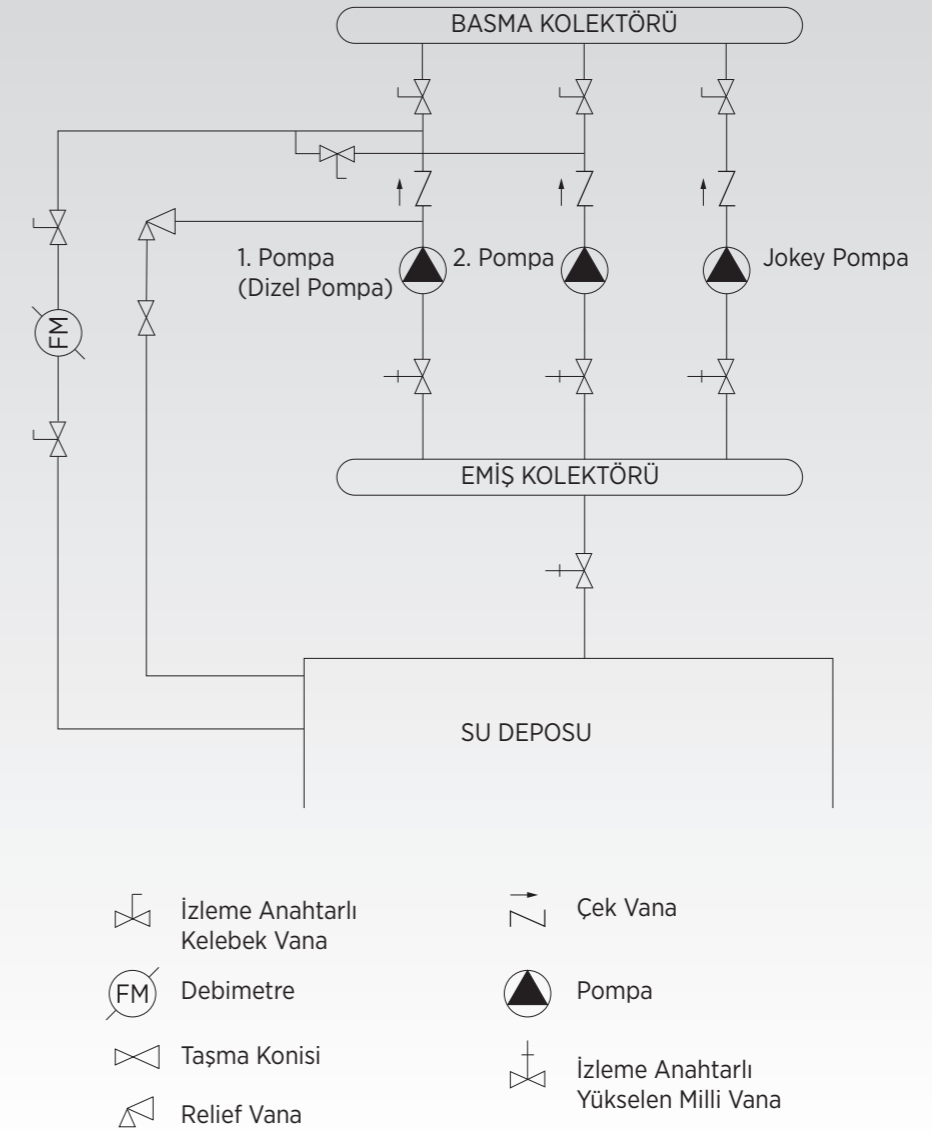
BASMA KOLEKTÖRÜ

1. Pompa
(Dizel Pompa)

2. Pompa

Jokey Pompa

FM

EMİŞ KOLEKTÖRÜ

SU DEPOSU

İzleme Anahtarlı
Kelebek Vana

FM

Debimetre

Taşma Konisi

Relief Vana

Çek Vana

Pompa

İzleme Anahtarlı
Yükselen Milli Vana